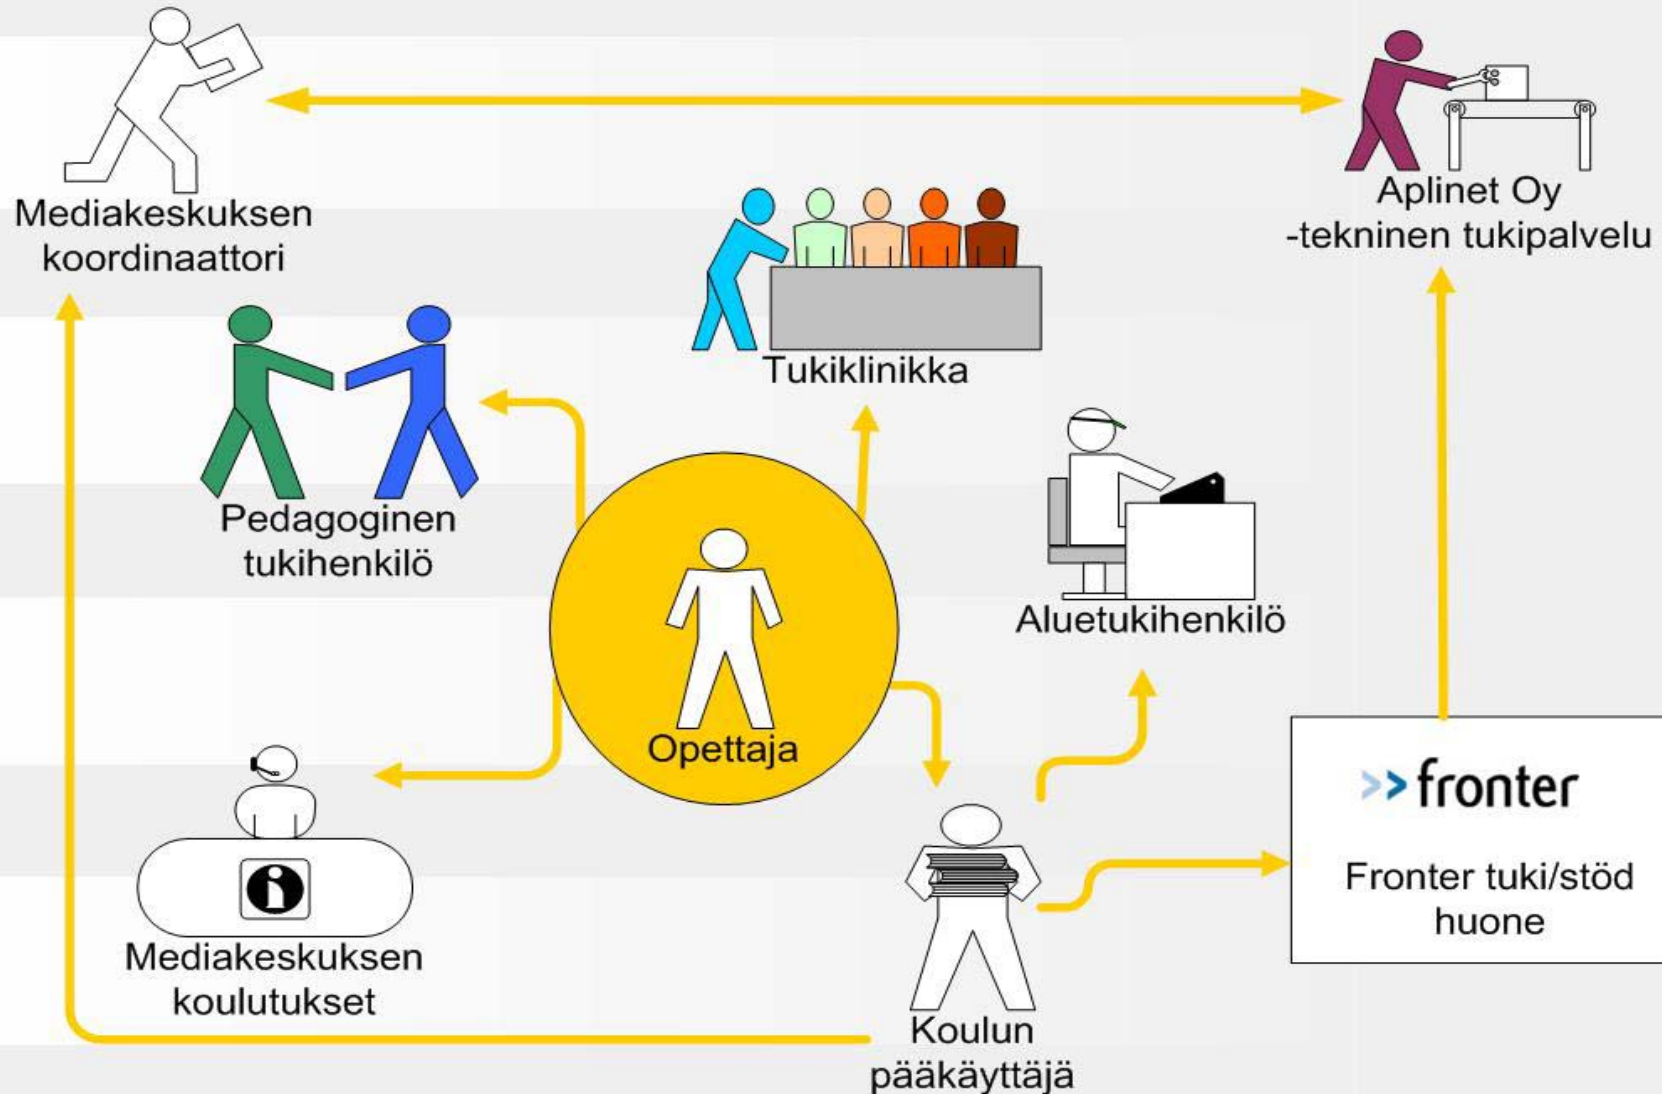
Mediakeskuksen koordinaattori

Aplinet Oy -tekninen tukipalvelu

Tukiklinikka

Pedagoginen tukihenkilö

Aluetukihenkilö

Opettaja

>>fronter

Fronter tuki/stöd huone

Mediakeskuksen koulutukset

Koulun pääkäyttäjä